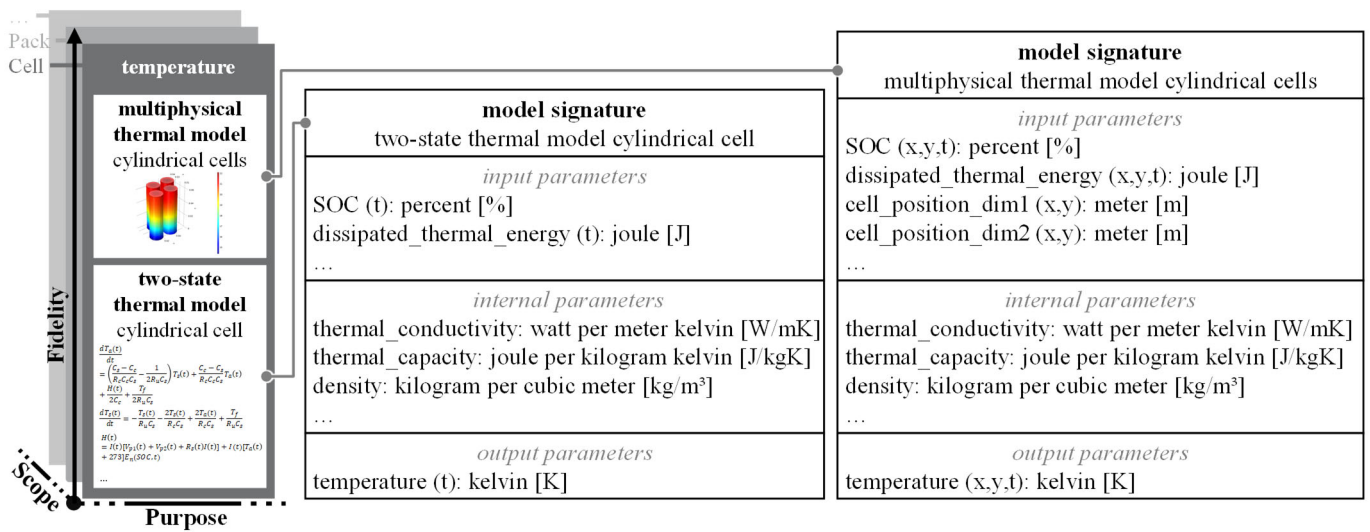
…
Pack
Cell
Fidelity
Scope
Purpose

temperature

multiphysical thermal model
cylindrical cells

two-state thermal model
cylindrical cell

$\frac{dT_s(t)}{dt} = \left(\frac{C_s - C_c}{R_c C_c C_s} - \frac{1}{2R_u C_s}\right)T_s(t) + \frac{C_c - C_s}{R_c C_c C_s}T_a(t) + \frac{H(t)}{2C_c} + \frac{T_f}{2R_u C_s}$

$\frac{dT_a(t)}{dt} = -\frac{T_s(t)}{R_u C_s} - \frac{2T_s(t)}{R_c C_s} + \frac{2T_a(t)}{R_c C_s} + \frac{T_f}{R_u C_s}$

$H(t) = I(t)[V_{p1}(t) + V_{p2}(t) + R_s(t)I(t)] + I(t)[T_a(t) + 273]E_n(SOC, t)$

…

model signature
two-state thermal model cylindrical cell

input parameters
SOC (t): percent [%]
dissipated_thermal_energy (t): joule [J]
…

internal parameters
thermal_conductivity: watt per meter kelvin [W/mK]
thermal_capacity: joule per kilogram kelvin [J/kgK]
density: kilogram per cubic meter [kg/m³]
…

output parameters
temperature (t): kelvin [K]

model signature
multiphysical thermal model cylindrical cells

input parameters
SOC (x,y,t): percent [%]
dissipated_thermal_energy (x,y,t): joule [J]
cell_position_dim1 (x,y): meter [m]
cell_position_dim2 (x,y): meter [m]
…

internal parameters
thermal_conductivity: watt per meter kelvin [W/mK]
thermal_capacity: joule per kilogram kelvin [J/kgK]
density: kilogram per cubic meter [kg/m³]
…

output parameters
temperature (x,y,t): kelvin [K]